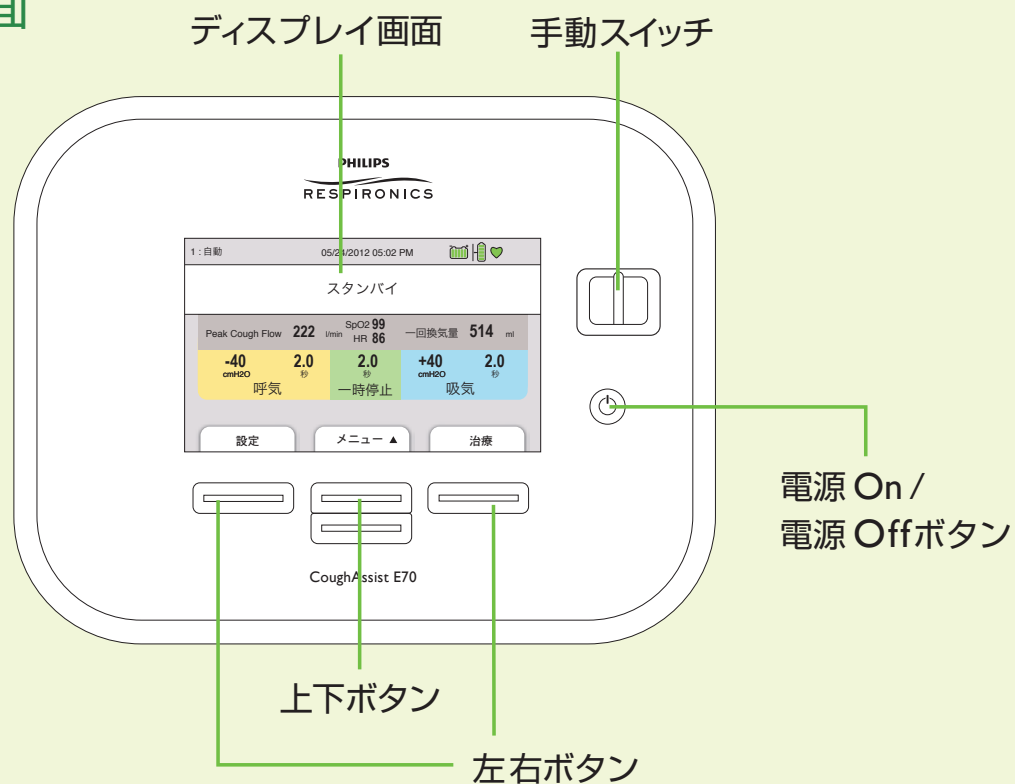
面

ディスプレイ画面

手動スイッチ

PHILIPS
RESPIRONICS

1 : 自動 05/21/2012 05:02 PM

スタンバイ

Peak Cough Flow 222 l/min SpO2 99 HR 86 一回換気量 514 ml

-40 cmH2O 2.0 秒 呼気

2.0 秒 一時停止

+40 cmH2O 2.0 秒 吸気

設定 メニュー ▲ 治療

CoughAssist E70

電源 On / 電源 Offボタン

上下ボタン

左右ボタン